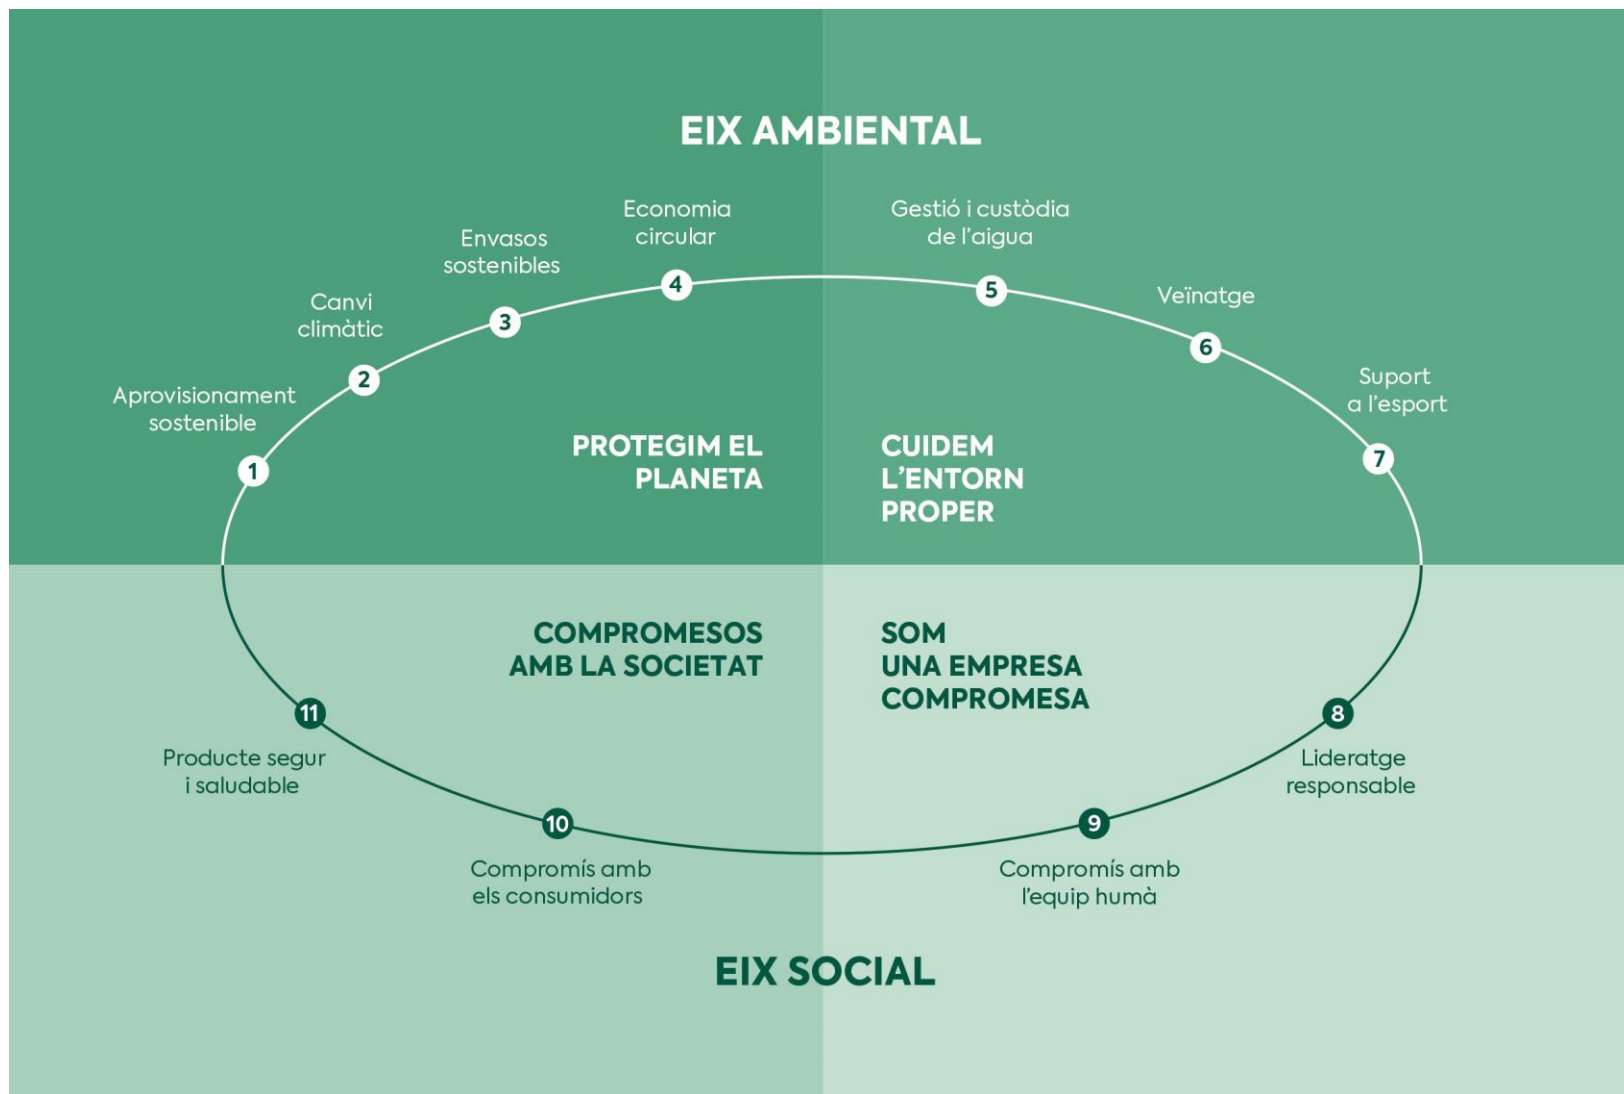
EIX AMBIENTAL

1 Aprovisionament sostenible

2 Canvi climàtic

3 Envasos sostenibles

4 Economia circular

5 Gestió i custòdia de l'aigua

6 Veïnatge

7 Suport a l'esport

PROTEGIM EL PLANETA

CUIDEM L'ENTORN PROPER

COMPROMESOS AMB LA SOCIETAT

SOM UNA EMPRESA COMPROMESA

8 Lideratge responsable

9 Compromís amb l'equip humà

10 Compromís amb els consumidors

11 Producte segur i saludable

EIX SOCIAL